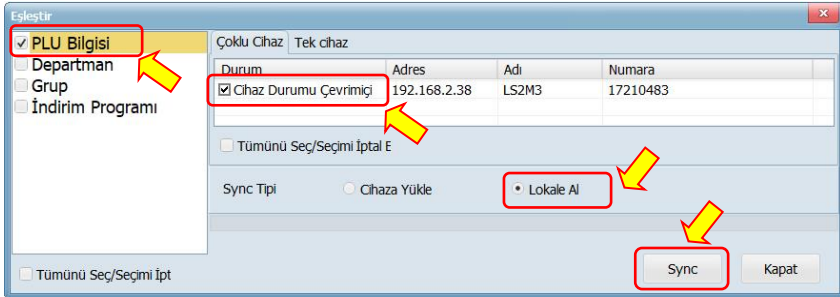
Eşleştir

PLU Bilgisi
Departman
Grup
İndirim Programı

Çoklu Cihaz | Tek cihaz

| Durum | Adres | Adı | Numara |
|---|---|---|---|
| Cihaz Durumu Çevrimiçi | 192.168.2.38 | LS2M3 | 17210483 |

Tümünü Seç/Seçimi İptal E

Sync Tipi
Cihaza Yükle
Lokale Al

Tümünü Seç/Seçimi İpt

Sync
Kapat